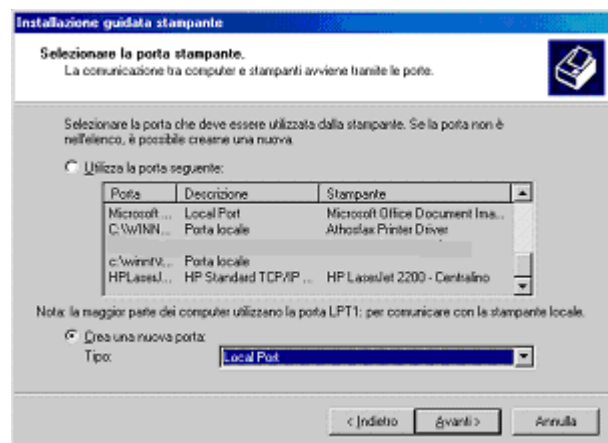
Installazione guidata stampante

Selezionare la porta stampante.
La comunicazione tra computer e stampanti avviene tramite le porte.

Selezionare la porta che deve essere utilizzata dalla stampante. Se la porta non è nell'elenco, è possibile crearne una nuova.

Utilizza la porta seguente:

| Porta | Descrizione | Stampante |
|---|---|---|
| Microsoft ... | Local Port | Microsoft Office Document Ima... |
| C:\WINN... | Porta locale | Athosfax Printer Driver |
| c:\winnt\r... | Porta locale | |
| HPLaserJ... | HP Standard TCP/IP ... | HP LaserJet 2200 - Centralino |

Nota: la maggior parte dei computer utilizzano la porta LPT1: per comunicare con la stampante locale.

Crea una nuova porta:
Tipo: Local Port

< Indietro | Avanti > | Annulla